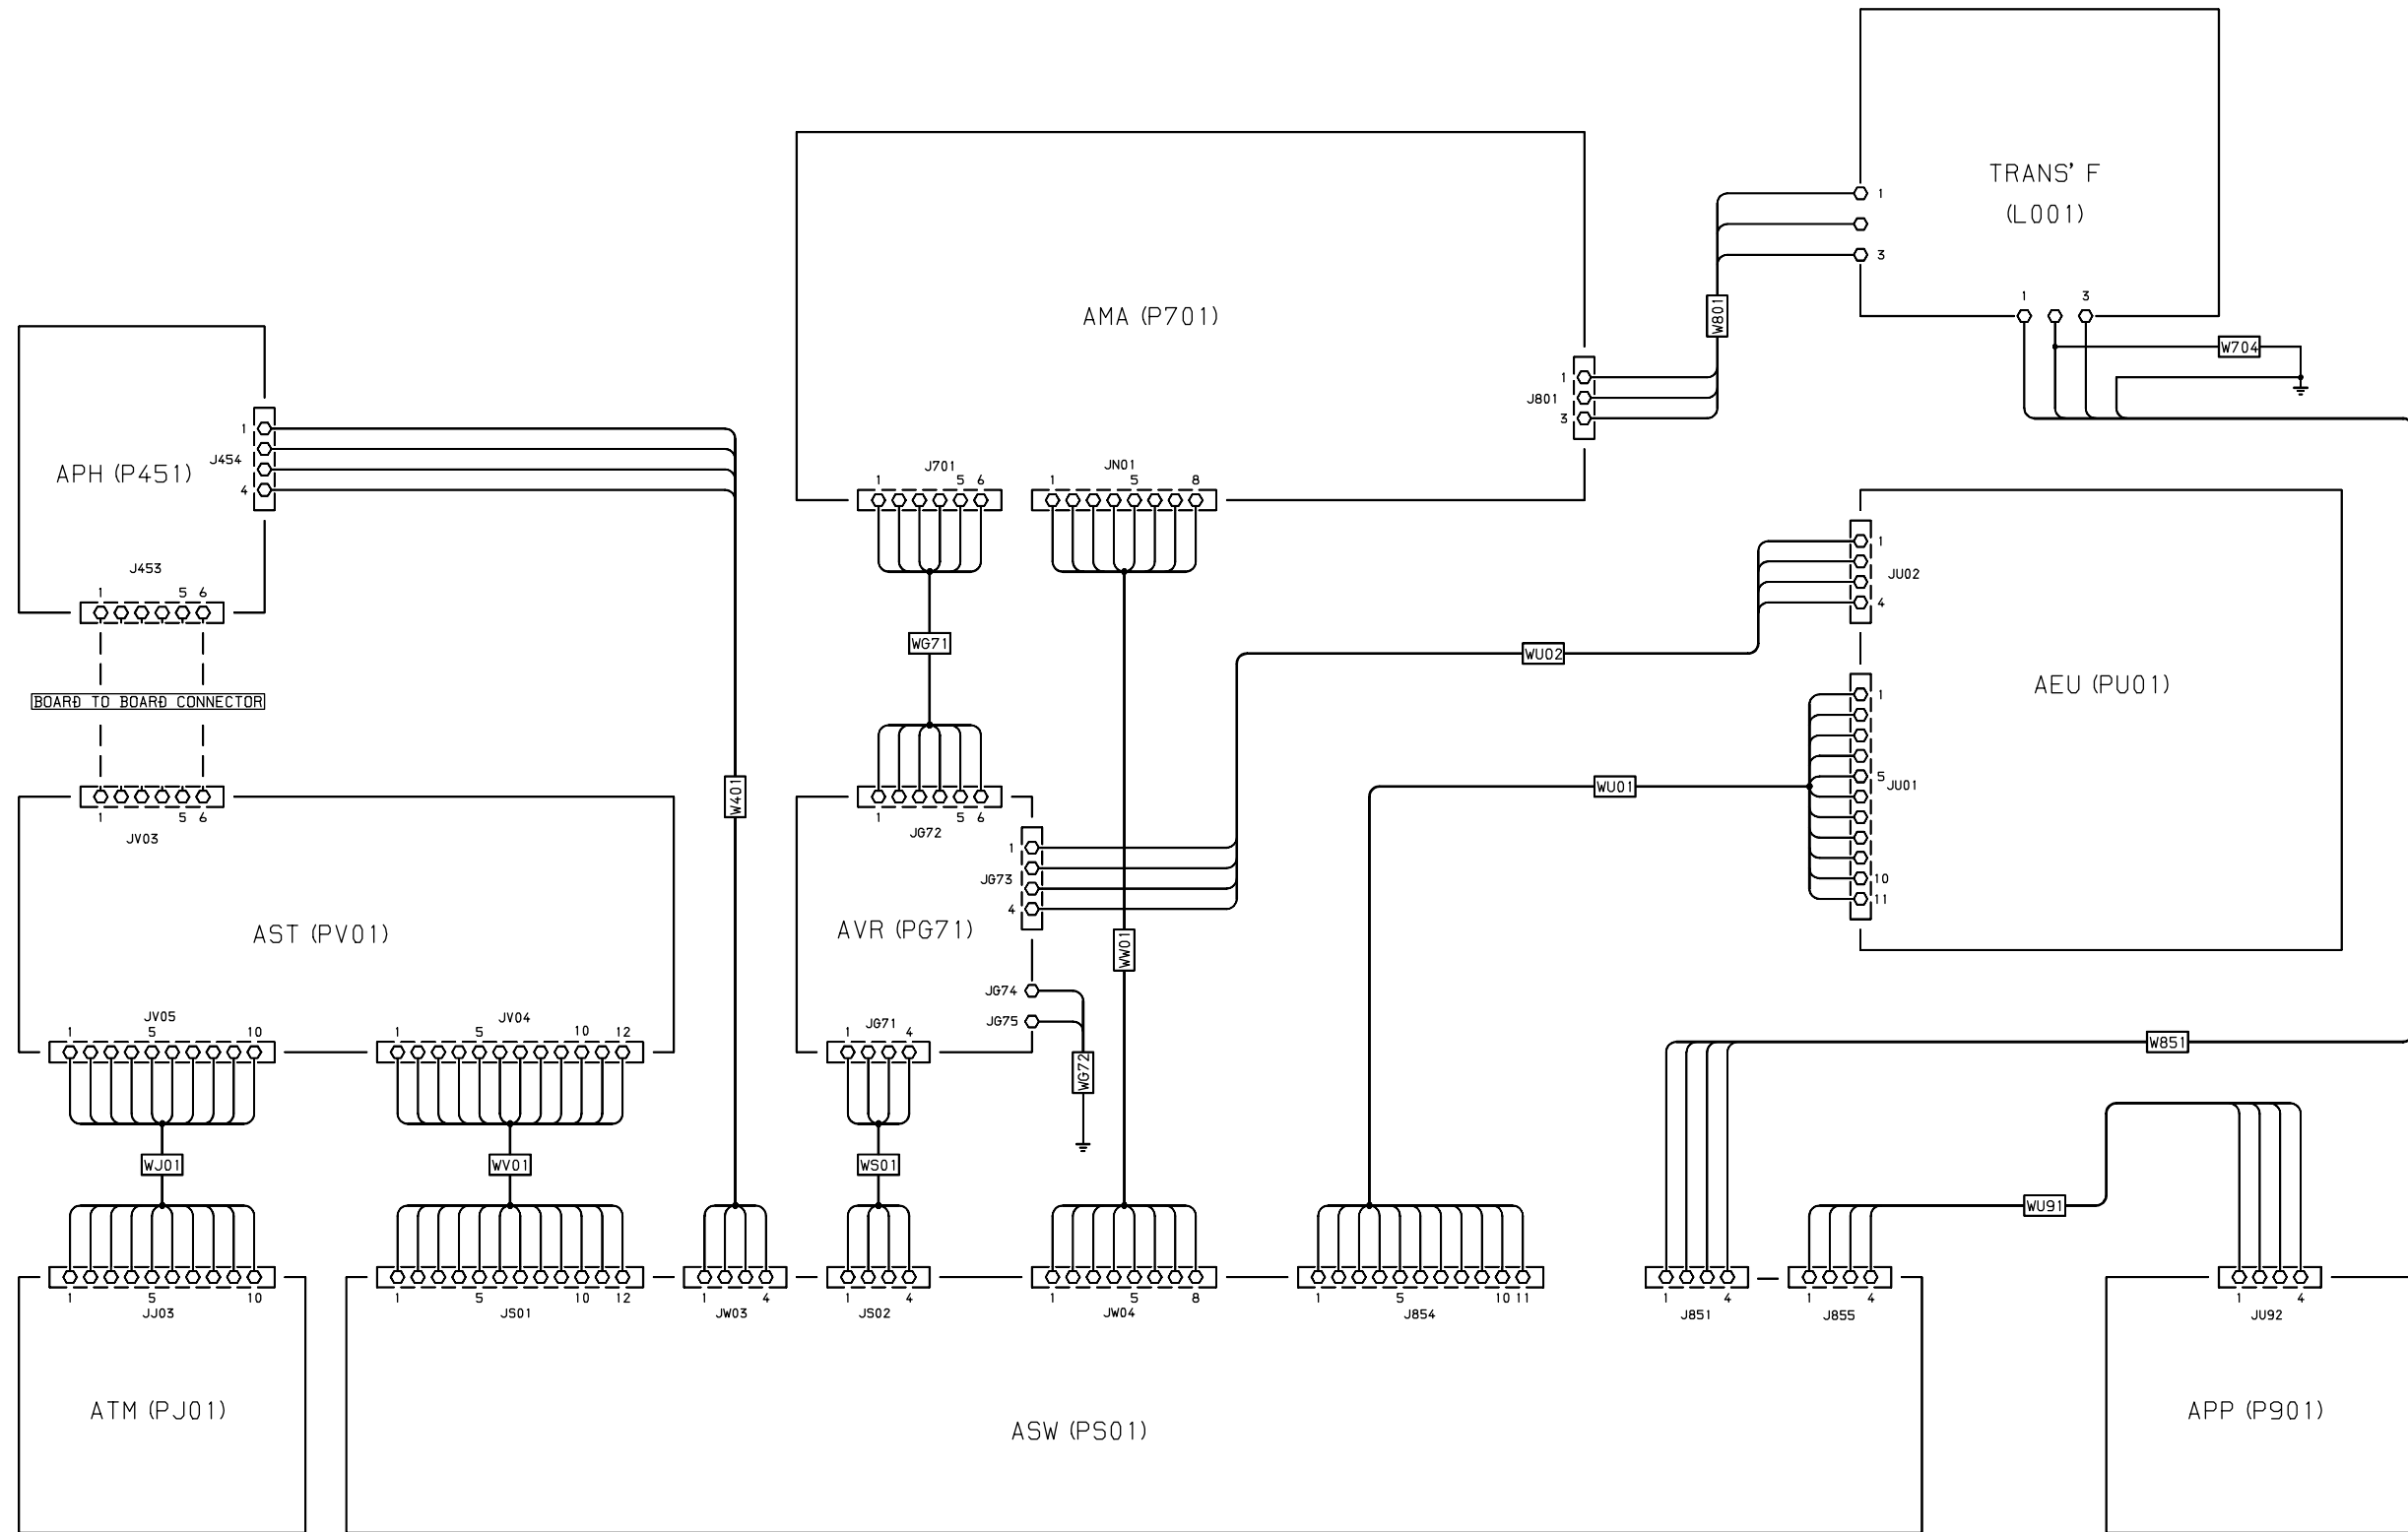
TRANS' F
(L001)
1
3
1 3
W704
W801
AMA (P701)
J801
1
3
APH (P451)
J454
1
4
J701
1 5 6
JN01
1 5 8
J453
1 5 6
WG71
AEU (PU01)
JU02
1
4
WU02
BOARD TO BOARD CONNECTOR
JU01
1
5
10
11
WU01
1 5 6
JV03
W401
1 5 6
JG72
JG73
1
4
AST (PV01)
AVR (PG71)
WW01
JG74
JG75
JV05
1 5 10
JV04
1 5 10 12
JG71
1 4
WG72
W851
WJ01
WV01
WS01
WU91
1 5 10
JJ03
1 5 10 12
JS01
1 4
JW03
1 4
JS02
1 5 8
JW04
1 5 10 11
J854
1 4
J851
1 4
J855
1 4
JU92
ATM (PJ01)
ASW (PS01)
APP (P901)